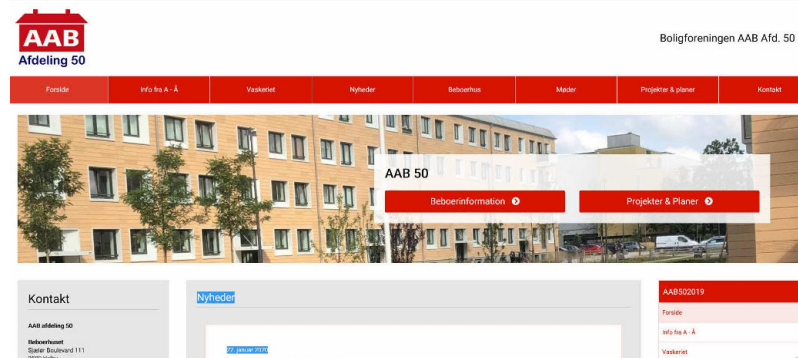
AAB
Afdeling 50

Boligforeningen AAB Afd. 50

Forside
Info fra A - Å
Vaskeriet
Nyheder
Beboerhus
Møder
Projekter & planer
Kontakt

AAB 50

Beboerinformation

Projekter & Planer

Kontakt

AAB afdeling 50

Beboerhuset
Sjælør Boulevard 111
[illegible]

Nyheder

27. januar 2020

AAB502019

Forside
Info fra A - Å
Vaskeriet